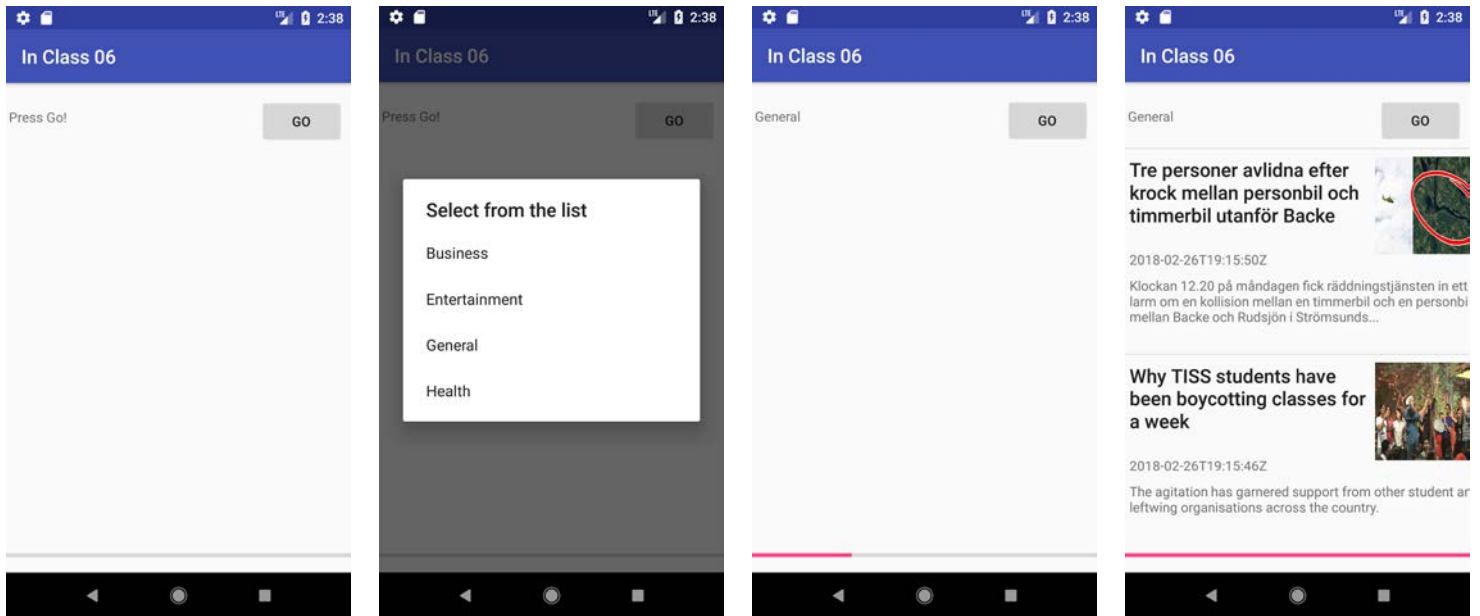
2:38

In Class 06

Press Go!

GO

2:38

In Class 06

Press Go!

GO

Select from the list

Business

Entertainment

General

Health

2:38

In Class 06

General

GO

2:38

In Class 06

General

GO

Tre personer avlidna efter krock mellan personbil och timmerbil utanför Backe

2018-02-26T19:15:50Z

Klockan 12.20 på måndagen fick räddningstjänsten in ett larm om en kollision mellan en timmerbil och en personbi mellan Backe och Rudsjön i Strömsunds...

Why TISS students have been boycotting classes for a week

2018-02-26T19:15:46Z

The agitation has garnered support from other student ar leftwing organisations across the country.